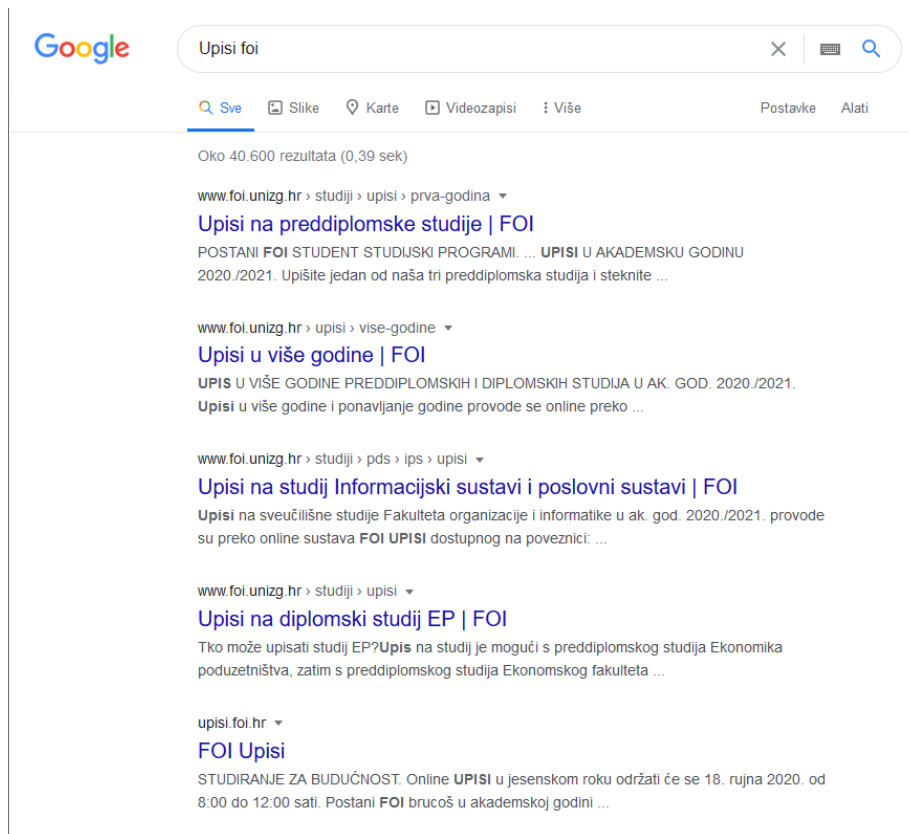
Google

Upisi foi

Sve Slike Karte Videozapisi Više Postavke Alati

Oko 40.600 rezultata (0,39 sek)

www.foi.unizg.hr › studiji › upisi › prva-godina

Upisi na preddiplomske studije | FOI

POSTANI FOI STUDENT STUDIJSKI PROGRAMI. ... UPISI U AKADEMSKU GODINU 2020./2021. Upišite jedan od naša tri preddiplomska studija i steknite ...

www.foi.unizg.hr › upisi › vise-godine

Upisi u više godine | FOI

UPIS U VIŠE GODINE PREDDIPLOMSKIH I DIPLOMSKIH STUDIJA U AK. GOD. 2020./2021. Upisi u više godine i ponavljanje godine provode se online preko ...

www.foi.unizg.hr › studiji › pds › ips › upisi

Upisi na studij Informacijski sustavi i poslovni sustavi | FOI

Upisi na sveučilišne studije Fakulteta organizacije i informatike u ak. god. 2020./2021. provode su preko online sustava FOI UPISI dostupnog na poveznici: ...

www.foi.unizg.hr › studiji › upisi

Upisi na diplomski studij EP | FOI

Tko može upisati studij EP?Upis na studij je mogući s preddiplomskog studija Ekonomika poduzetništva, zatim s preddiplomskog studija Ekonomskog fakulteta ...

upisi.foi.hr

FOI Upisi

STUDIRANJE ZA BUDUĆNOST. Online UPISI u jesenskom roku održati će se 18. rujna 2020. od 8:00 do 12:00 sati. Postani FOI brucoš u akademskoj godini ...